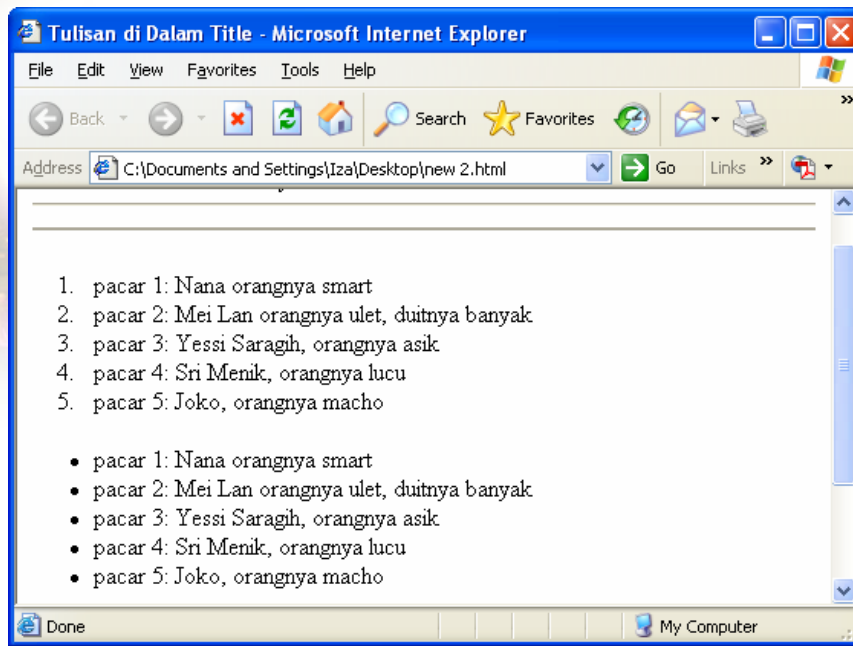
Tulisan di Dalam Title - Microsoft Internet Explorer

File Edit View Favorites Tools Help

Back Search Favorites

Address C:\Documents and Settings\Iza\Desktop\new 2.html Go Links

1. pacar 1: Nana orangnya smart
2. pacar 2: Mei Lan orangnya ulet, duitnya banyak
3. pacar 3: Yessi Saragih, orangnya asik
4. pacar 4: Sri Menik, orangnya lucu
5. pacar 5: Joko, orangnya macho

- pacar 1: Nana orangnya smart
- pacar 2: Mei Lan orangnya ulet, duitnya banyak
- pacar 3: Yessi Saragih, orangnya asik
- pacar 4: Sri Menik, orangnya lucu
- pacar 5: Joko, orangnya macho

Done My Computer